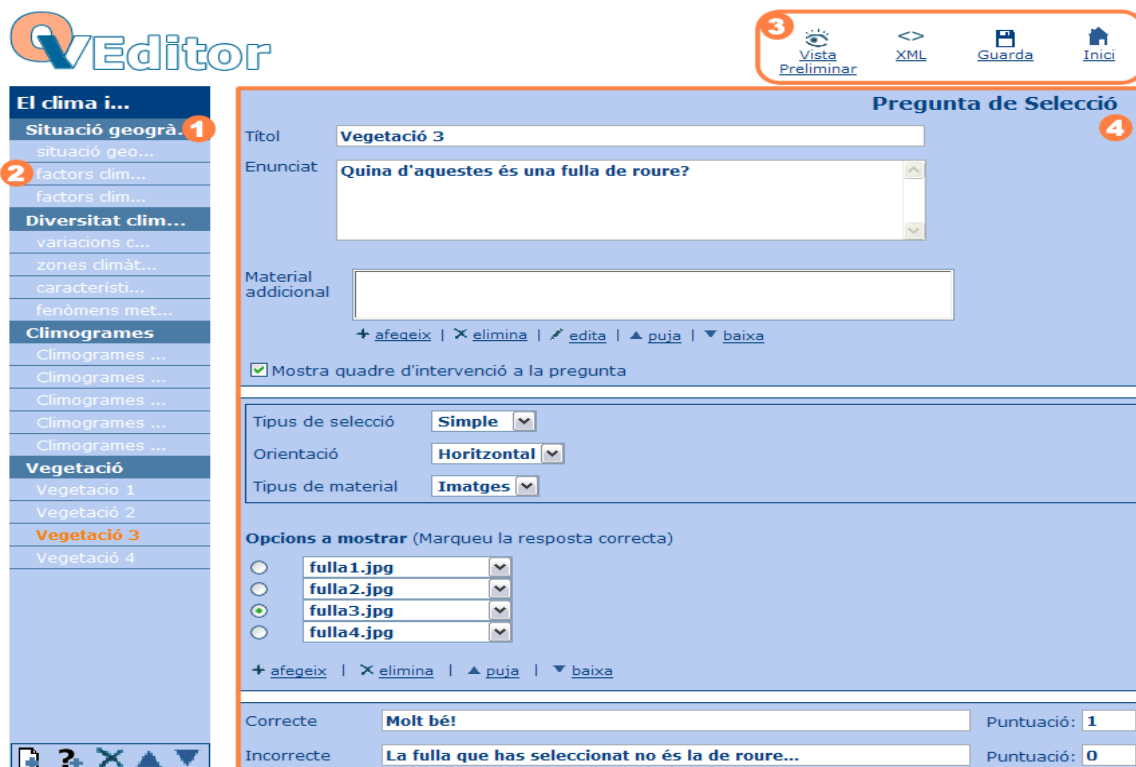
QVEditor

3
Vista Preliminar
<> XML
Guarda
Inici

El clima i...
Situació geogrà... 1
situació geo...
2 factors clim...
factors clim...
Diversitat clim...
variacions c...
zones climàt...
característi...
fenòmens met...
Climogrames
Climogrames ...
Climogrames ...
Climogrames ...
Climogrames ...
Climogrames ...
Vegetació
Vegetacio 1
Vegetació 2
Vegetació 3
Vegetació 4

Pregunta de Selecció
4

Títol: Vegetació 3
Enunciat: Quina d'aquestes és una fulla de roure?
Material addicional

+ afegeix | ✕ elimina | edita | ▲ puja | ▼ baixa

Mostra quadre d'intervenció a la pregunta

Tipus de selecció: Simple
Orientació: Horitzontal
Tipus de material: Imatges

Opcions a mostrar (Marqueu la resposta correcta)
fulla1.jpg
fulla2.jpg
fulla3.jpg
fulla4.jpg

+ afegeix | ✕ elimina | ▲ puja | ▼ baixa

| Correcte | Molt bé! | Puntuació: | 1 |
|---|---|---|---|
| Incorrecte | La fulla que has seleccionat no és la de roure... | Puntuació: | 0 |